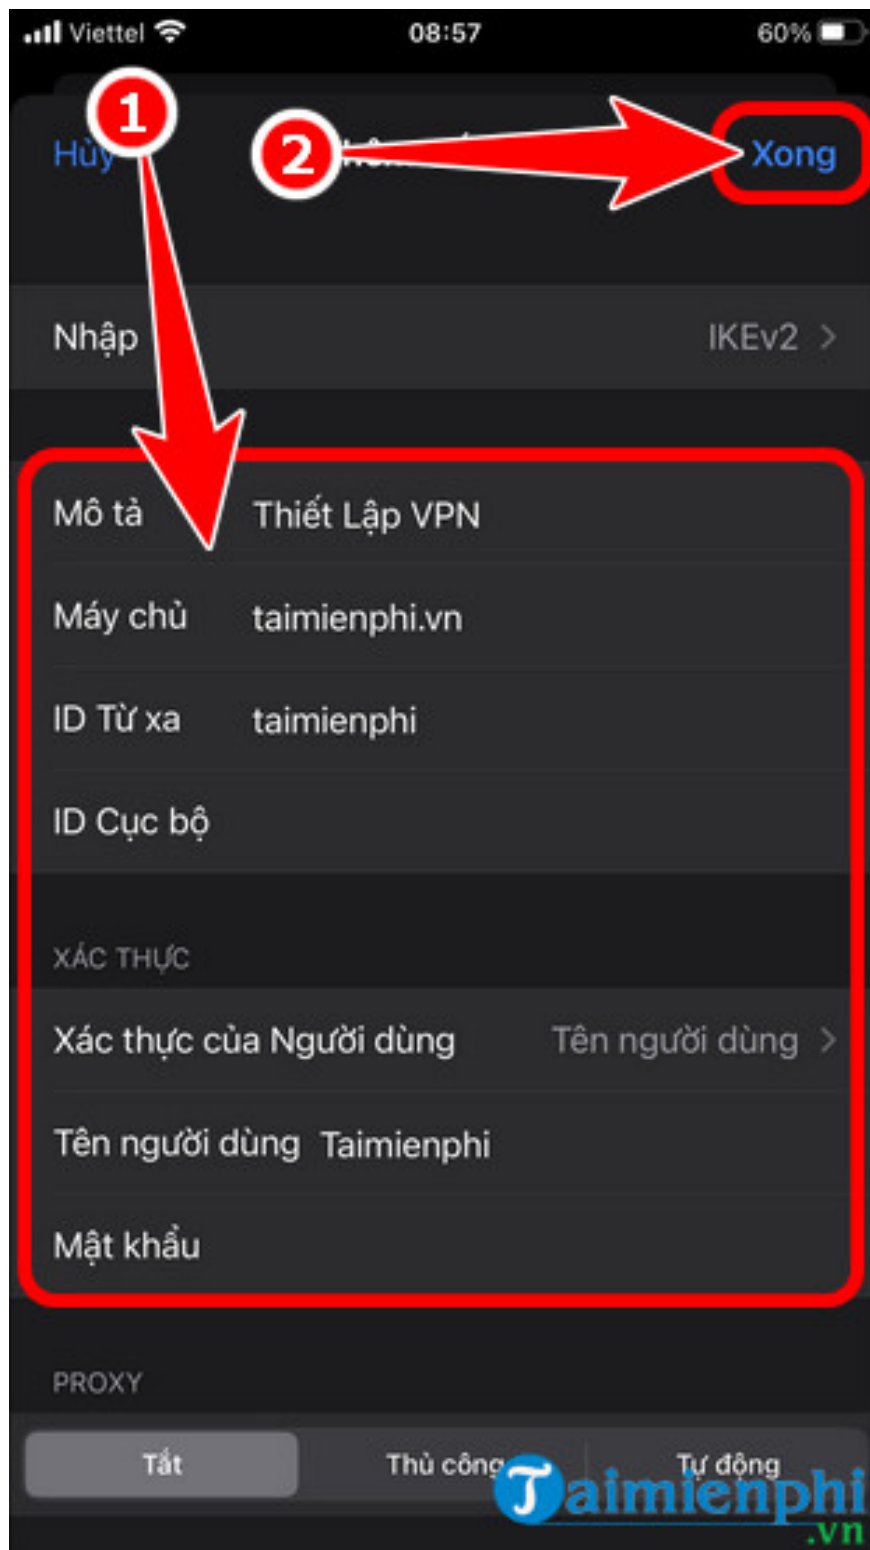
Viettel 08:57 60%

1

Hủy 2 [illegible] Xong

Nhập IKEv2 >

Mô tả Thiết Lập VPN

Máy chủ taimienphi.vn

ID Từ xa taimienphi

ID Cục bộ

XÁC THỰC

Xác thực của Người dùng Tên người dùng >

Tên người dùng Taimienphi

Mật khẩu

PROXY

Tắt Thủ công Tự động

Taimienphi.vn